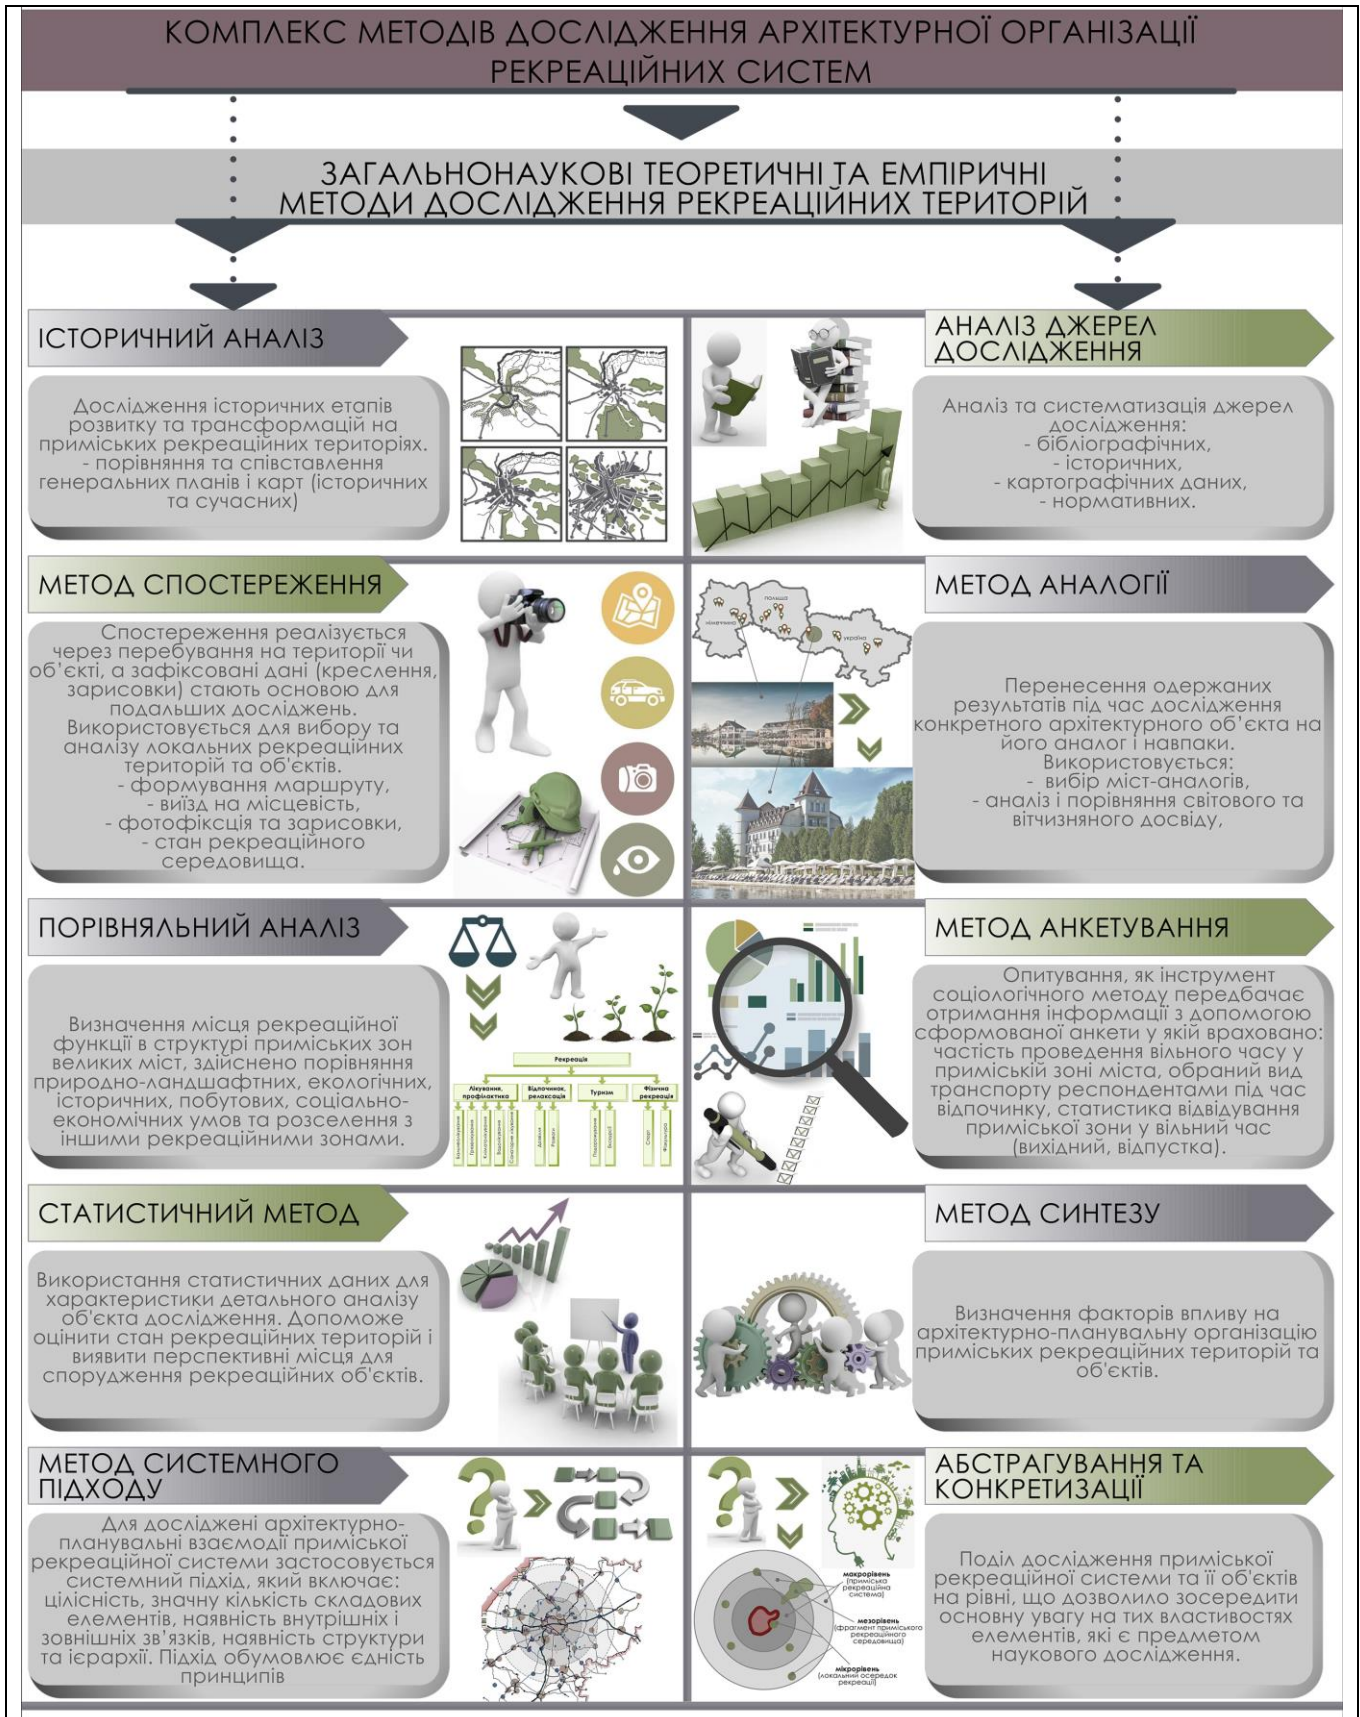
КОМПЛЕКС МЕТОДІВ ДОСЛІДЖЕННЯ АРХІТЕКТУРНОЇ ОРГАНІЗАЦІЇ РЕКРЕАЦІЙНИХ СИСТЕМ

ЗАГАЛЬНОНАУКОВІ ТЕОРЕТИЧНІ ТА ЕМПІРИЧНІ МЕТОДИ ДОСЛІДЖЕННЯ РЕКРЕАЦІЙНИХ ТЕРИТОРІЙ

ІСТОРИЧНИЙ АНАЛІЗ

Дослідження історичних етапів розвитку та трансформацій на приміських рекреаційних територіях.
- порівняння та співставлення генеральних планів і карт (історичних та сучасних)

АНАЛІЗ ДЖЕРЕЛ ДОСЛІДЖЕННЯ

Аналіз та систематизація джерел дослідження:
- бібліографічних,
- історичних,
- картографічних даних,
- нормативних.

МЕТОД СПОСТЕРЕЖЕННЯ

Спостереження реалізується через перебування на території чи об'єкті, а зафіксовані дані (креслення, зарисовки) стають основою для подальших досліджень.
Використовується для вибору та аналізу локальних рекреаційних територій та об'єктів.
- формування маршруту,
- виїзд на місцевість,
- фотофіксація та зарисовки,
- стан рекреаційного середовища.

МЕТОД АНАЛОГІЇ

німеччина
польща
україна

Перенесення одержаних результатів під час дослідження конкретного архітектурного об'єкта на його аналог і навпаки.
Використовується:
- вибір міст-аналогів,
- аналіз і порівняння світового та вітчизняного досвіду,

ПОРІВНЯЛЬНИЙ АНАЛІЗ

Визначення місця рекреаційної функції в структурі приміських зон великих міст, здійснено порівняння природно-ландшафтних, екологічних, історичних, побутових, соціально-економічних умов та розселення з іншими рекреаційними зонами.

Рекреація
Лікування, профілактика
Відпочинок, релаксація
Туризм
Фізична рекреація

МЕТОД АНКЕТУВАННЯ

Опитування, як інструмент соціологічного методу передбачає отримання інформації з допомогою сформованої анкети у якій враховано: частість проведення вільного часу у приміській зоні міста, обраний вид транспорту респондентами під час відпочинку, статистика відвідування приміської зони у вільний час (вихідний, відпустка).

СТАТИСТИЧНИЙ МЕТОД

Використання статистичних даних для характеристики детального аналізу об'єкта дослідження. Допоможе оцінити стан рекреаційних територій і виявити перспективні місця для спорудження рекреаційних об'єктів.

МЕТОД СИНТЕЗУ

Визначення факторів впливу на архітектурно-планувальну організацію приміських рекреаційних територій та об'єктів.

МЕТОД СИСТЕМНОГО ПІДХОДУ

Для досліджені архітектурно-планувальні взаємодії приміської рекреаційної системи застосовується системний підхід, який включає: цілісність, значну кількість складових елементів, наявність внутрішніх і зовнішніх зв'язків, наявність структури та ієрархії. Підхід обумовлює єдність принципів

АБСТРАГУВАННЯ ТА КОНКРЕТИЗАЦІЇ

макрорівень (приміська рекреаційна система)
мезорівень (фрагмент приміського рекреаційного середовища)
мікрорівень (локальний осередок рекреації)

Поділ дослідження приміської рекреаційної системи та її об'єктів на рівні, що дозволило зосередити основну увагу на тих властивостях елементів, які є предметом наукового дослідження.